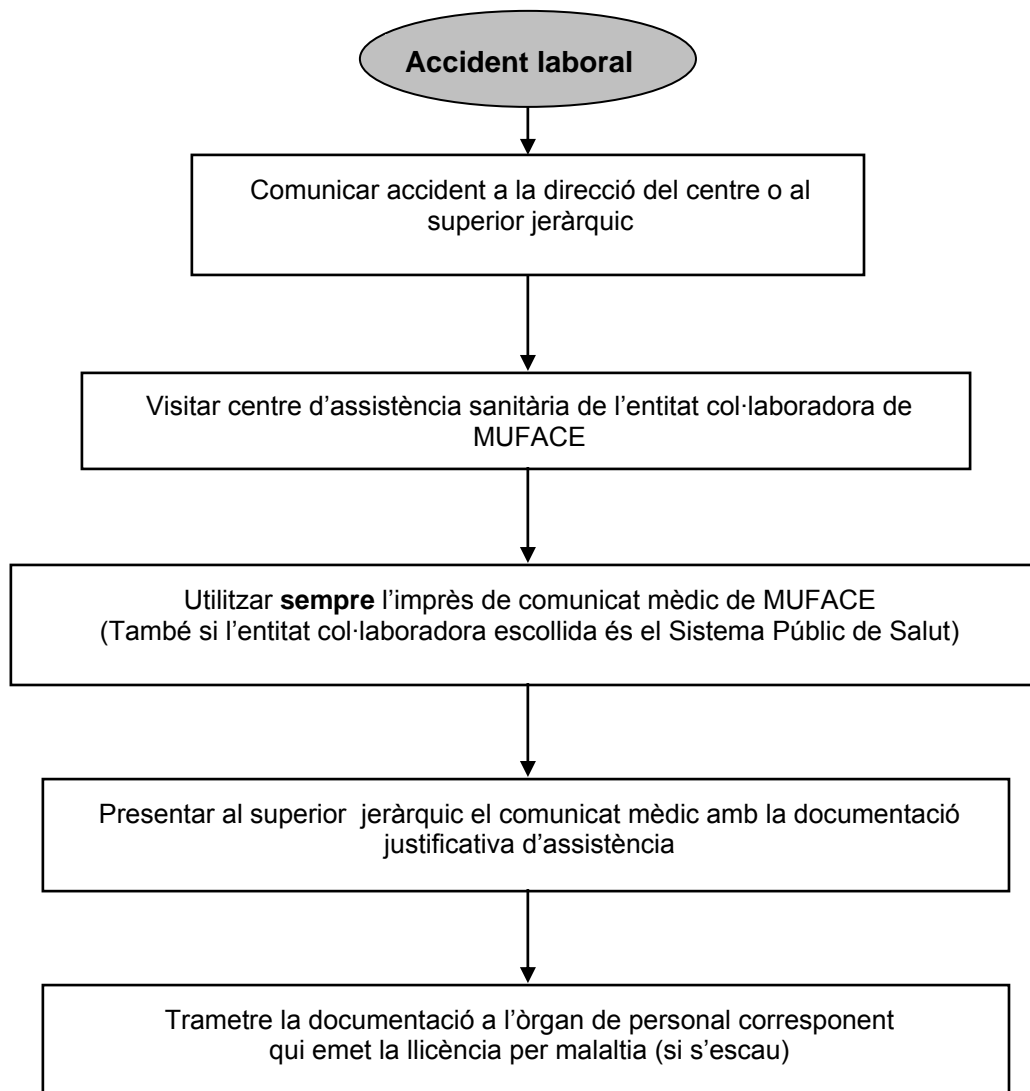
Accident laboral

Comunicar accident a la direcció del centre o al superior jeràrquic

Visitar centre d'assistència sanitària de l'entitat col·laboradora de MUFACE

Utilitzar **sempre** l'imprès de comunicat mèdic de MUFACE
(També si l'entitat col·laboradora escollida és el Sistema Públic de Salut)

Presentar al superior jeràrquic el comunicat mèdic amb la documentació justificativa d'assistència

Trametre la documentació a l'òrgan de personal corresponent qui emet la llicència per malaltia (si s'escau)